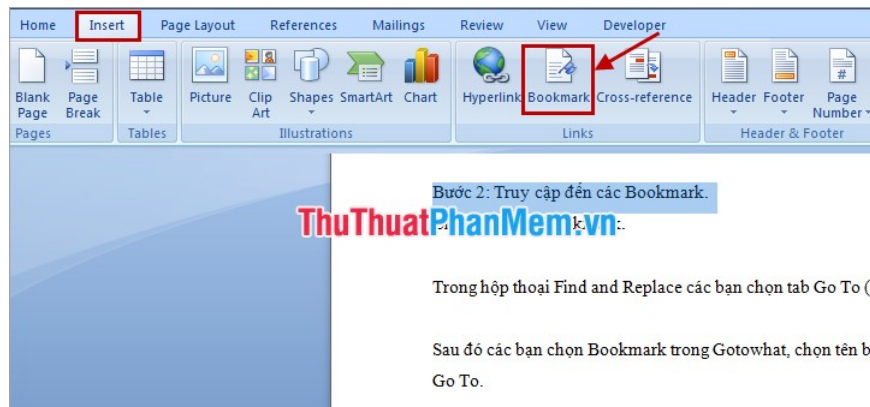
Home Insert Page Layout References Mailings Review View Developer

Blank Page
Page Break
Pages
Table
Tables
Picture
Clip Art
Shapes
SmartArt
Chart
Illustrations
Hyperlink
Bookmark
Cross-reference
Links
Header
Footer
Page Number
Header & Footer

Bước 2: Truy cập đến các Bookmark.

ThuThuatPhanMem.vn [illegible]k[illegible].

Trong hộp thoại Find and Replace các bạn chọn tab Go To (

Sau đó các bạn chọn Bookmark trong Gotowhat, chọn tên b
Go To.